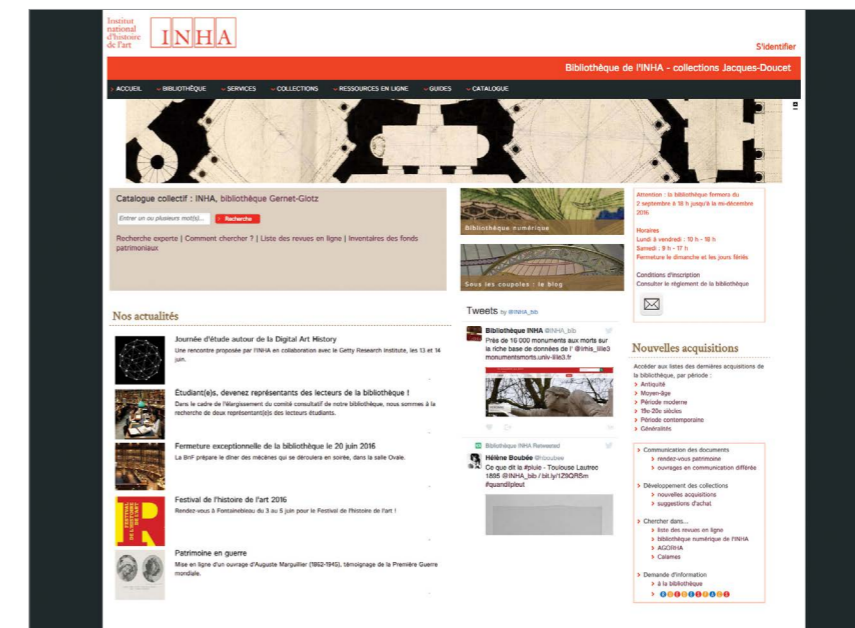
Institut national d'histoire de l'art INHA

S'identifier

Bibliothèque de l'INHA - collections Jacques-Doucet

ACCUEIL BIBLIOTHÈQUE SERVICES COLLECTIONS RESSOURCES EN LIGNE GUIDES CATALOGUE

Catalogue collectif : INHA, bibliothèque Gernet-Glotz

Entrer un ou plusieurs mot(s)... Recherche

Recherche experte | Comment chercher ? | Liste des revues en ligne | Inventaires des fonds patrimoniaux

Bibliothèque numérique

Sous les coupoles | le blog

Attention : la bibliothèque fermera du 2 septembre à 18 h jusqu'à la mi-décembre 2016

Horaires
Lundi à vendredi : 10 h - 18 h
Samedi : 9 h - 17 h
Fermeture le dimanche et les jours fériés

Conditions d'inscription
Consulter le règlement de la bibliothèque

Nos actualités

Journée d'étude autour de la Digital Art History
Une rencontre proposée par l'INHA en collaboration avec le Getty Research Institute, les 13 et 14 juin.

Étudiant(e)s, devenez représentants des lecteurs de la bibliothèque !
Dans le cadre de l'élargissement du comité consultatif de notre bibliothèque, nous sommes à la recherche de deux représentant(e)s des lecteurs étudiants.

Fermeture exceptionnelle de la bibliothèque le 20 juin 2016
La BnF prépare le dîner des mécènes qui se déroulera en soirée, dans la salle Ovale.

Festival de l'histoire de l'art 2016
Rendez-vous à Fontainebleau du 3 au 5 juin pour le Festival de l'histoire de l'art !

Patrimoine en guerre
Mise en ligne d'un ouvrage d'Auguste Marguillier (1862-1945), témoignage de la Première Guerre mondiale.

Tweets by @INHA_bib

Bibliothèque INHA @INHA_bib
Près de 16 000 monuments aux morts sur la riche base de données de l' @Irhis_lille3 monumentsmorts.univ-lille3.fr

Bibliothèque INHA Retweeted
Hélène Boubée @hboubee
Ce que dit la #pluie - Toulouse Lautrec 1895 @INHA_bib / bit.ly/1Z9QR5m #quandilpleut

Nouvelles acquisitions

Accéder aux listes des dernières acquisitions de la bibliothèque, par période :
Antiquité
Moyen-âge
Période moderne
19e-20e siècles
Période contemporaine
Généralités

Communication des documents
rendez-vous patrimoine
ouvrages en communication différée

Développement des collections
nouvelles acquisitions
suggestions d'achat

Chercher dans...
liste des revues en ligne
bibliothèque numérique de l'INHA
AGORHA
Calames

Demande d'information
à la bibliothèque